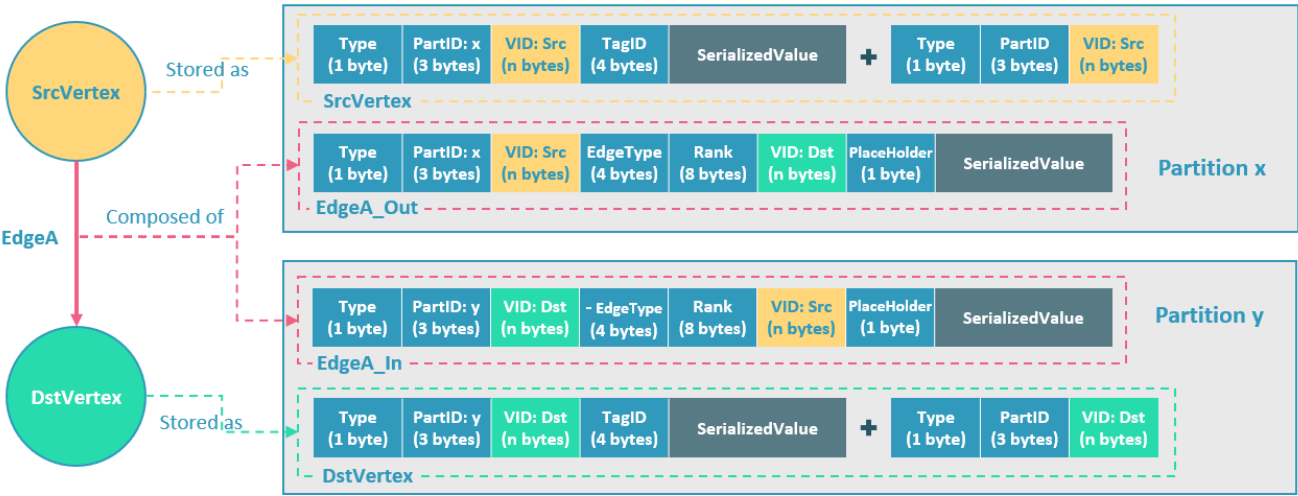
SrcVertex

Stored as

| Type (1 byte) | PartID: x (3 bytes) | VID: Src (n bytes) | TagID (4 bytes) | SerializedValue |
|---|---|---|---|---|

+

| Type (1 byte) | PartID (3 bytes) | VID: Src (n bytes) |
|---|---|---|

SrcVertex

| Type (1 byte) | PartID: x (3 bytes) | VID: Src (n bytes) | EdgeType (4 bytes) | Rank (8 bytes) | VID: Dst (n bytes) | PlaceHolder (1 byte) | SerializedValue |
|---|---|---|---|---|---|---|---|

EdgeA_Out

Partition x

EdgeA

Composed of

| Type (1 byte) | PartID: y (3 bytes) | VID: Dst (n bytes) | - EdgeType (4 bytes) | Rank (8 bytes) | VID: Src (n bytes) | PlaceHolder (1 byte) | SerializedValue |
|---|---|---|---|---|---|---|---|

EdgeA_In

Partition y

DstVertex

Stored as

| Type (1 byte) | PartID: y (3 bytes) | VID: Dst (n bytes) | TagID (4 bytes) | SerializedValue |
|---|---|---|---|---|

+

| Type (1 byte) | PartID (3 bytes) | VID: Dst (n bytes) |
|---|---|---|

DstVertex